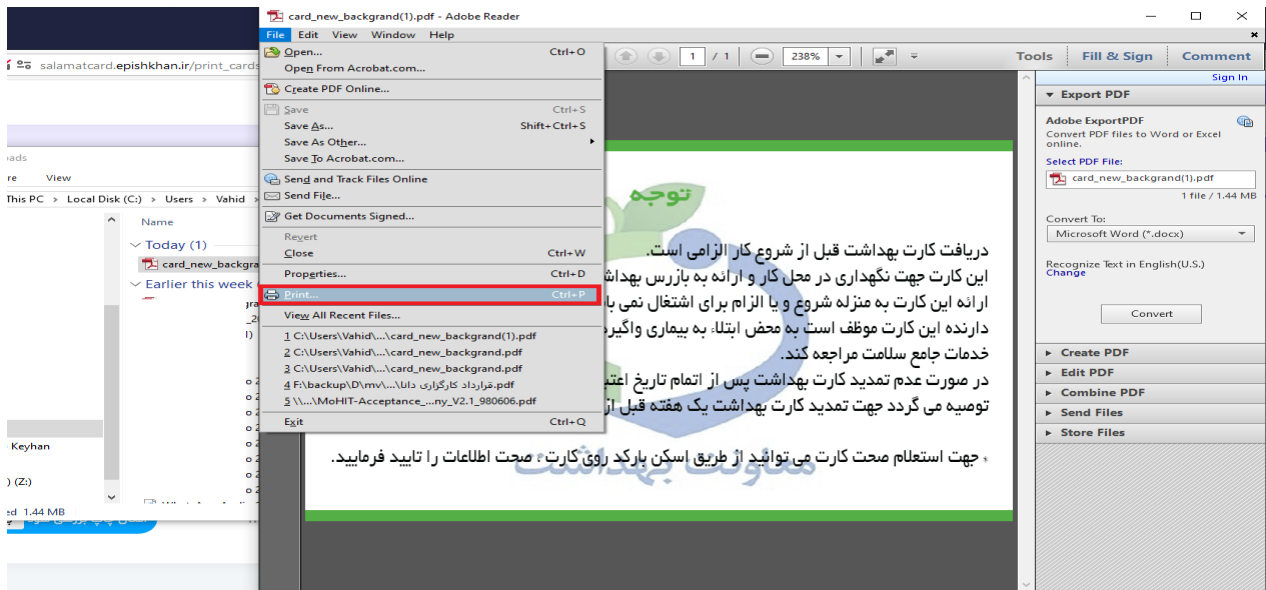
card_new_backgrand(1).pdf - Adobe Reader

File Edit View Window Help

Open... Ctrl+O
Open From Acrobat.com...
Create PDF Online...
Save Ctrl+S
Save As... Shift+Ctrl+S
Save As Other...
Save To Acrobat.com...
Send and Track Files Online
Send File...
Get Documents Signed...
Revert
Close Ctrl+W
Properties... Ctrl+D
Print... Ctrl+P
View All Recent Files...
1 C:\Users\Vahid\...\card_new_backgrand(1).pdf
2 C:\Users\Vahid\...\card_new_backgrand.pdf
3 C:\Users\Vahid\...\card_new_backgrand.pdf
4 F:\backup\D\mv\...\قرارداد کارگزاری دانا.pdf
5 \\...\MoHIT-Acceptance_...ny_V2.1_980606.pdf
Exit Ctrl+Q

1 / 1 238%

Tools Fill & Sign Comment
Sign In

Export PDF
Adobe ExportPDF
Convert PDF files to Word or Excel online.
Select PDF File:
card_new_backgrand(1).pdf
1 file / 1.44 MB
Convert To:
Microsoft Word (*.docx)
Recognize Text in English(U.S.)
Change
Convert
Create PDF
Edit PDF
Combine PDF
Send Files
Store Files

salamatcard.epishkhan.ir/print_cards
oads
re View
This PC > Local Disk (C:) > Users > Vahid >
Name
Today (1)
card_new_backgr
Earlier this week
Keyhan
) (Z:)
ed 1.44 MB

توجه

دریافت کارت بهداشت قبل از شروع کار الزامی است.
این کارت جهت نگهداری در محل کار و ارائه به بازرس بهداشت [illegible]
ارائه این کارت به منزله شروع و یا الزام برای اشتغال نمی با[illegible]
دارنده این کارت موظف است به محض ابتلا به بیماری واگیر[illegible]
خدمات جامع سلامت مراجعه کند.
در صورت عدم تمدید کارت بهداشت پس از اتمام تاریخ اعت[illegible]
توصیه می گردد جهت تمدید کارت بهداشت یک هفته قبل از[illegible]

جهت استعلام صحت کارت می توانید از طریق اسکن بارکد روی کارت ، صحت اطلاعات را تایید فرمایید.

معاونت بهداشت